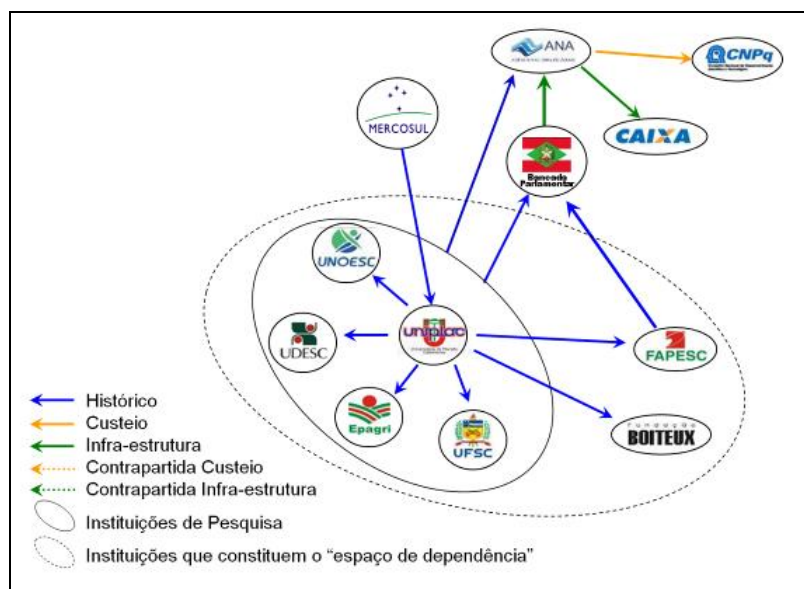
ANA
CNPq
MERCOSUL
CAIXA
Bancada Parlamentar
UNOESC
UDESC
UNIPLAC
FAPESC
Epagri
UFSC
Fundação BOITEUX

Histórico
Custeio
Infra-estrutura
Contrapartida Custeio
Contrapartida Infra-estrutura
Instituições de Pesquisa
Instituições que constituem o "espaço de dependência"